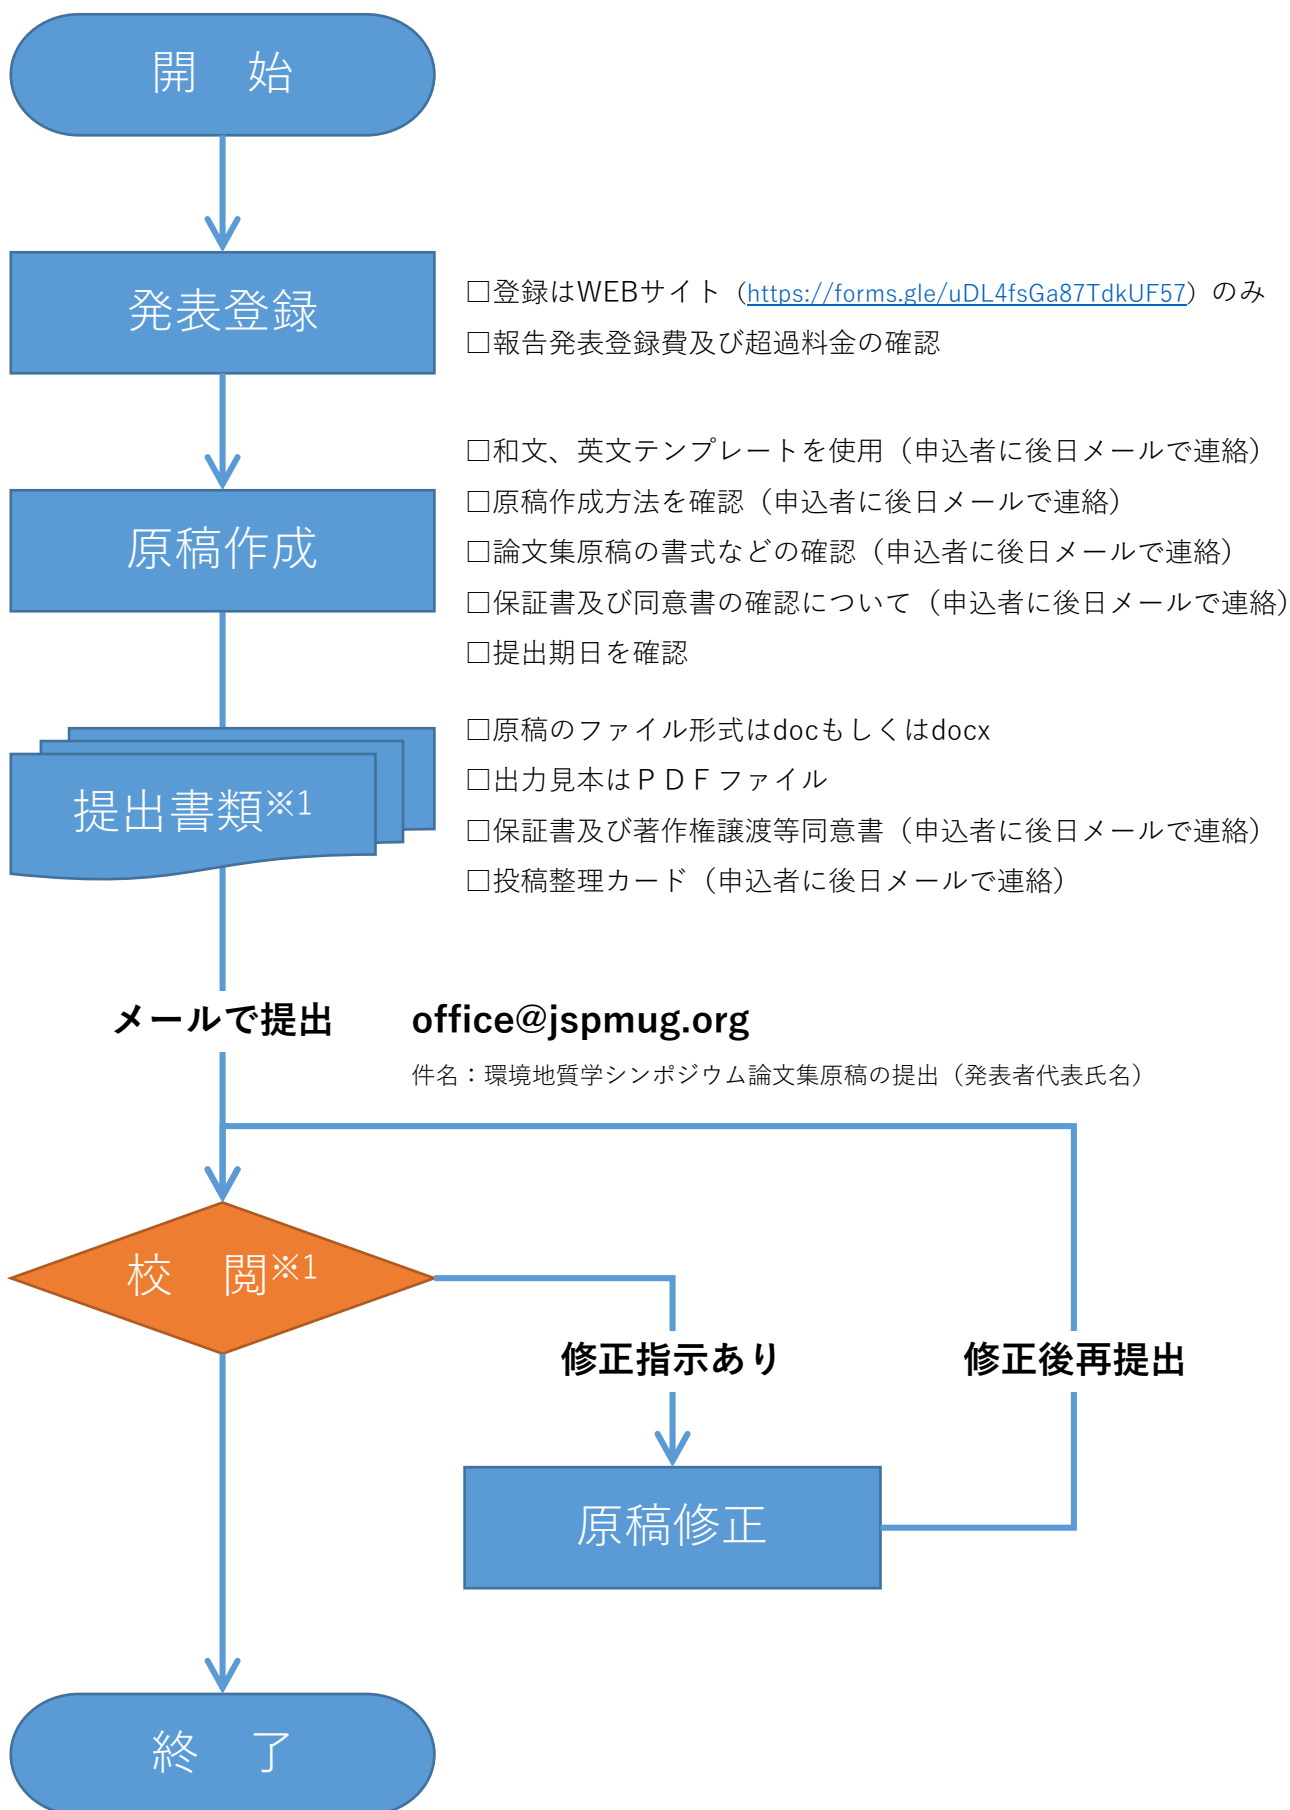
開　始

発表登録

□登録はWEBサイト（https://forms.gle/uDL4fsGa87TdkUF57）のみ
□報告発表登録費及び超過料金の確認

原稿作成

□和文、英文テンプレートを使用（申込者に後日メールで連絡）
□原稿作成方法を確認（申込者に後日メールで連絡）
□論文集原稿の書式などの確認（申込者に後日メールで連絡）
□保証書及び同意書の確認について（申込者に後日メールで連絡）
□提出期日を確認

提出書類※1

□原稿のファイル形式はdocもしくはdocx
□出力見本はＰＤＦファイル
□保証書及び著作権譲渡等同意書（申込者に後日メールで連絡）
□投稿整理カード（申込者に後日メールで連絡）

メールで提出　office@jspmug.org

件名：環境地質学シンポジウム論文集原稿の提出（発表者代表氏名）

校　閲※1

修正指示あり

修正後再提出

原稿修正

終　了